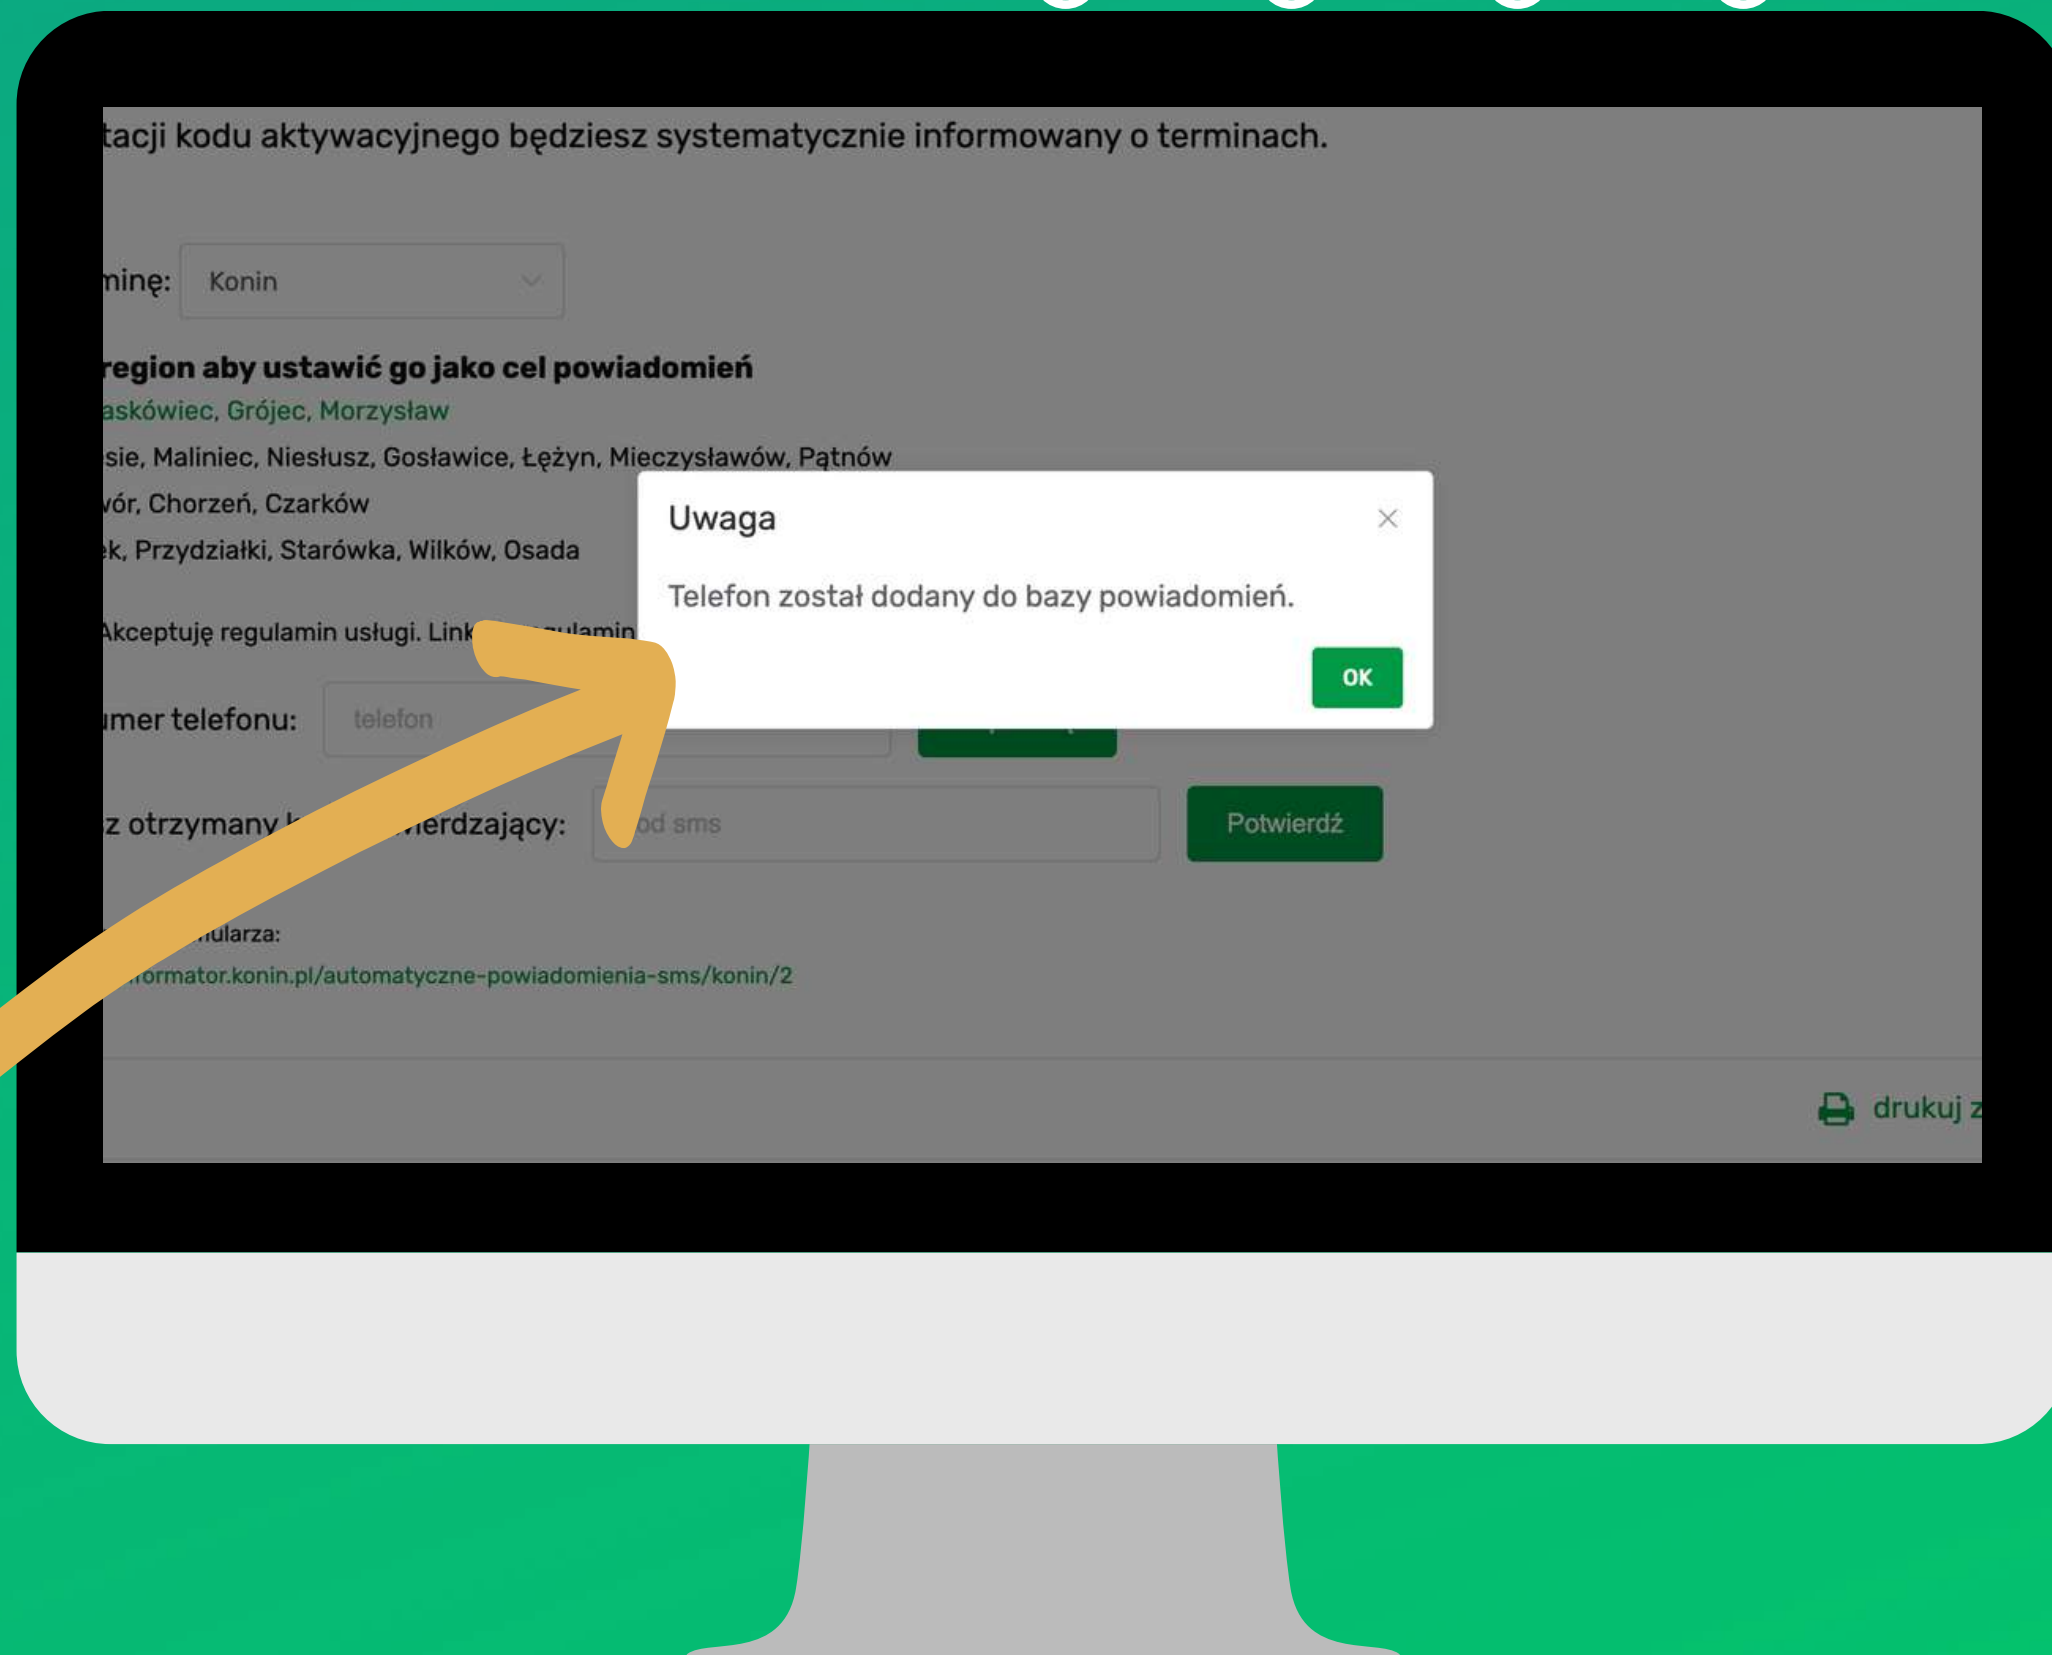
tacji kodu aktywacyjnego będziesz systematycznie informowany o terminach.

minę: Konin

region aby ustawić go jako cel powiadomień

askówiec, Grójec, Morzysław

sie, Maliniec, Niesłusz, Gosławice, Łężyn, Mieczysławów, Pątnów

vór, Chorzeń, Czarków

ek, Przydziałki, Starówka, Wilków, Osada

Akceptuję regulamin usługi. Link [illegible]ulamin

mer telefonu: telefon

z otrzymany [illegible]ierdzający: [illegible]od sms Potwierdź

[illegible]ularza:

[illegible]ormator.konin.pl/automatyczne-powiadomienia-sms/konin/2

drukuj z

Uwaga

×

Telefon został dodany do bazy powiadomień.

OK